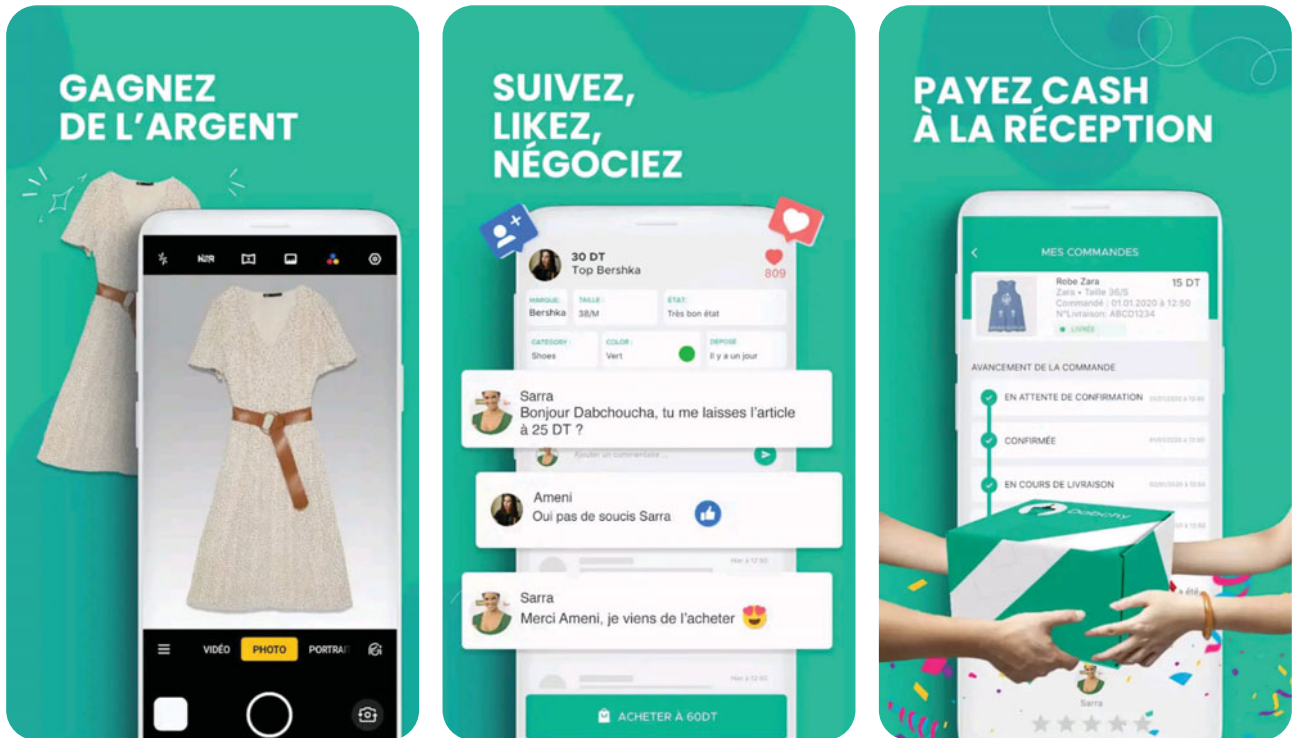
GAGNEZ DE L'ARGENT

HDR

VIDÉO PHOTO PORTRAI

SUIVEZ, LIKEZ, NÉGOCIEZ

30 DT
Top Bershka
809

MARQUE : Bershka
TAILLE : 38/M
ÉTAT : Très bon état
CATEGORY : Shoes
COLOR : Vert
DÉPOSÉ : Il y a un jour

Sarra
Bonjour Dabchoucha, tu me laisses l'article à 25 DT ?

Ajouter un commentaire ...

Ameni
Oui pas de soucis Sarra

Hier à 12:50

Sarra
Merci Ameni, je viens de l'acheter

Hier à 12:50

ACHETER À 60DT

PAYEZ CASH À LA RÉCEPTION

MES COMMANDES

Robe Zara
15 DT
Zara • Taille 36/S
Commandé : 01.01.2020 à 12:50
N°Livraison: ABCD1234
LIVRÉE

AVANCEMENT DE LA COMMANDE

EN ATTENTE DE CONFIRMATION
CONFIRMÉE
EN COURS DE LIVRAISON

Dabchy

Sarra